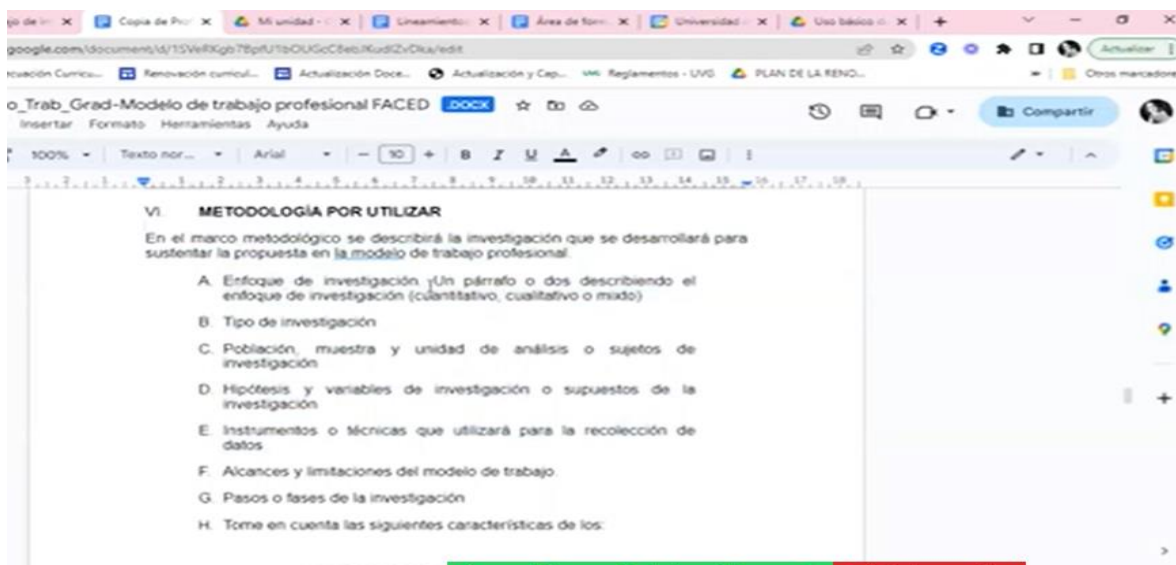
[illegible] de in × Copia de Pro × Mi unidad - × Lineamiento × Área de form × Universidad × Uso básico d × +

google.com/document/d/15VeRKgb7BpfU1bOUGcC8eb/KudIZvDka/edit

Actualizar

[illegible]cuación Curricu... Renovación curricul... Actualización Doce... Actualización y Cap... Reglamentos - UVG PLAN DE LA RENO... Otros marcadores

o_Trab_Grad-Modelo de trabajo profesional FACED .DOCX

Insertar Formato Herramientas Ayuda

Compartir

100% Texto nor... Arial 10 B I U A

VI. METODOLOGÍA POR UTILIZAR

En el marco metodológico se describirá la investigación que se desarrollará para sustentar la propuesta en la modelo de trabajo profesional.

A. Enfoque de investigación. Un párrafo o dos describiendo el enfoque de investigación (cuantitativo, cualitativo o mixto)

B. Tipo de investigación

C. Población, muestra y unidad de análisis o sujetos de investigación

D. Hipótesis y variables de investigación o supuestos de la investigación

E. Instrumentos o técnicas que utilizará para la recolección de datos

F. Alcances y limitaciones del modelo de trabajo.

G. Pasos o fases de la investigación

H. Tome en cuenta las siguientes características de los: